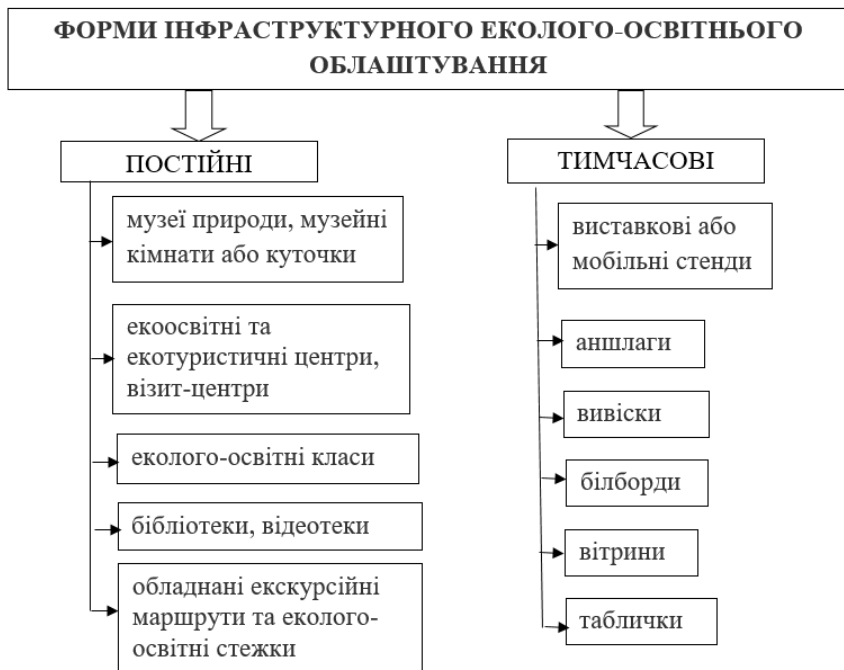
ФОРМИ ІНФРАСТРУКТУРНОГО ЕКОЛОГО-ОСВІТНЬОГО ОБЛАШТУВАННЯ

ПОСТІЙНІ

музеї природи, музейні кімнати або куточки

екоосвітні та екотуристичні центри, візит-центри

еколого-освітні класи

бібліотеки, відеотеки

обладнані екскурсійні маршрути та еколого-освітні стежки

ТИМЧАСОВІ

виставкові або мобільні стенди

аншлаги

вивіски

білборди

вітрини

таблички